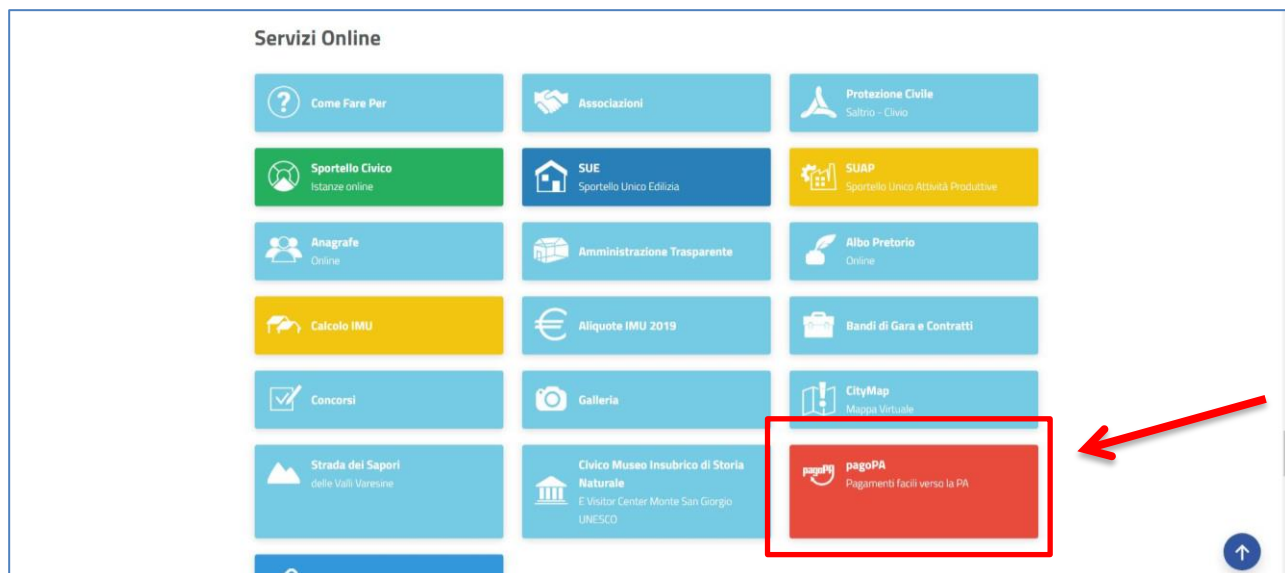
Servizi Online

Come Fare Per

Associazioni

Protezione Civile
Saltrio - Civio

Sportello Civico
Istanze online

SUE
Sportello Unico Edilizia

SUAP
Sportello Unico Attività Produttive

Anagrafe
Online

Amministrazione Trasparente

Albo Pretorio
Online

Calcolo IMU

Aliquote IMU 2019

Bandi di Gara e Contratti

Concorsi

Galleria

CityMap
Mappa Virtuale

Strada dei Sapori
delle Valli Varesine

Civico Museo Insubrico di Storia Naturale
E Visitor Center Monte San Giorgio UNESCO

pagoPA
pagoPA
Pagamenti facili verso la PA